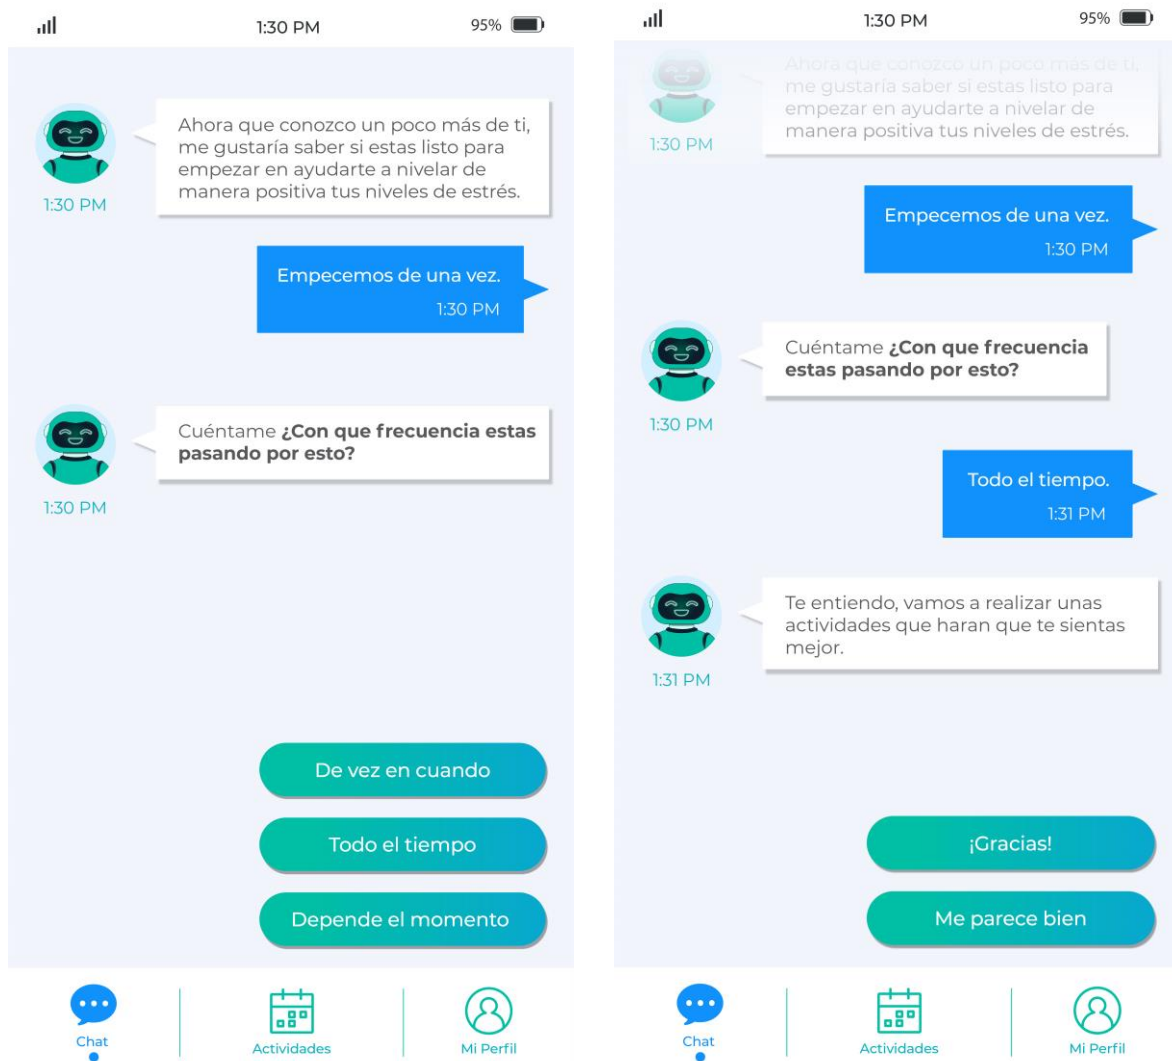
1:30 PM 95%

Ahora que conozco un poco más de ti, me gustaría saber si estas listo para empezar en ayudarte a nivelar de manera positiva tus niveles de estrés.
1:30 PM

Empecemos de una vez.
1:30 PM

Cuéntame **¿Con que frecuencia estas pasando por esto?**
1:30 PM

De vez en cuando

Todo el tiempo

Depende el momento

Chat Actividades Mi Perfil

1:30 PM 95%

Ahora que conozco un poco más de ti, me gustaría saber si estas listo para empezar en ayudarte a nivelar de manera positiva tus niveles de estrés.
1:30 PM

Empecemos de una vez.
1:30 PM

Cuéntame **¿Con que frecuencia estas pasando por esto?**
1:30 PM

Todo el tiempo.
1:31 PM

Te entiendo, vamos a realizar unas actividades que haran que te sientas mejor.
1:31 PM

¡Gracias!

Me parece bien

Chat Actividades Mi Perfil